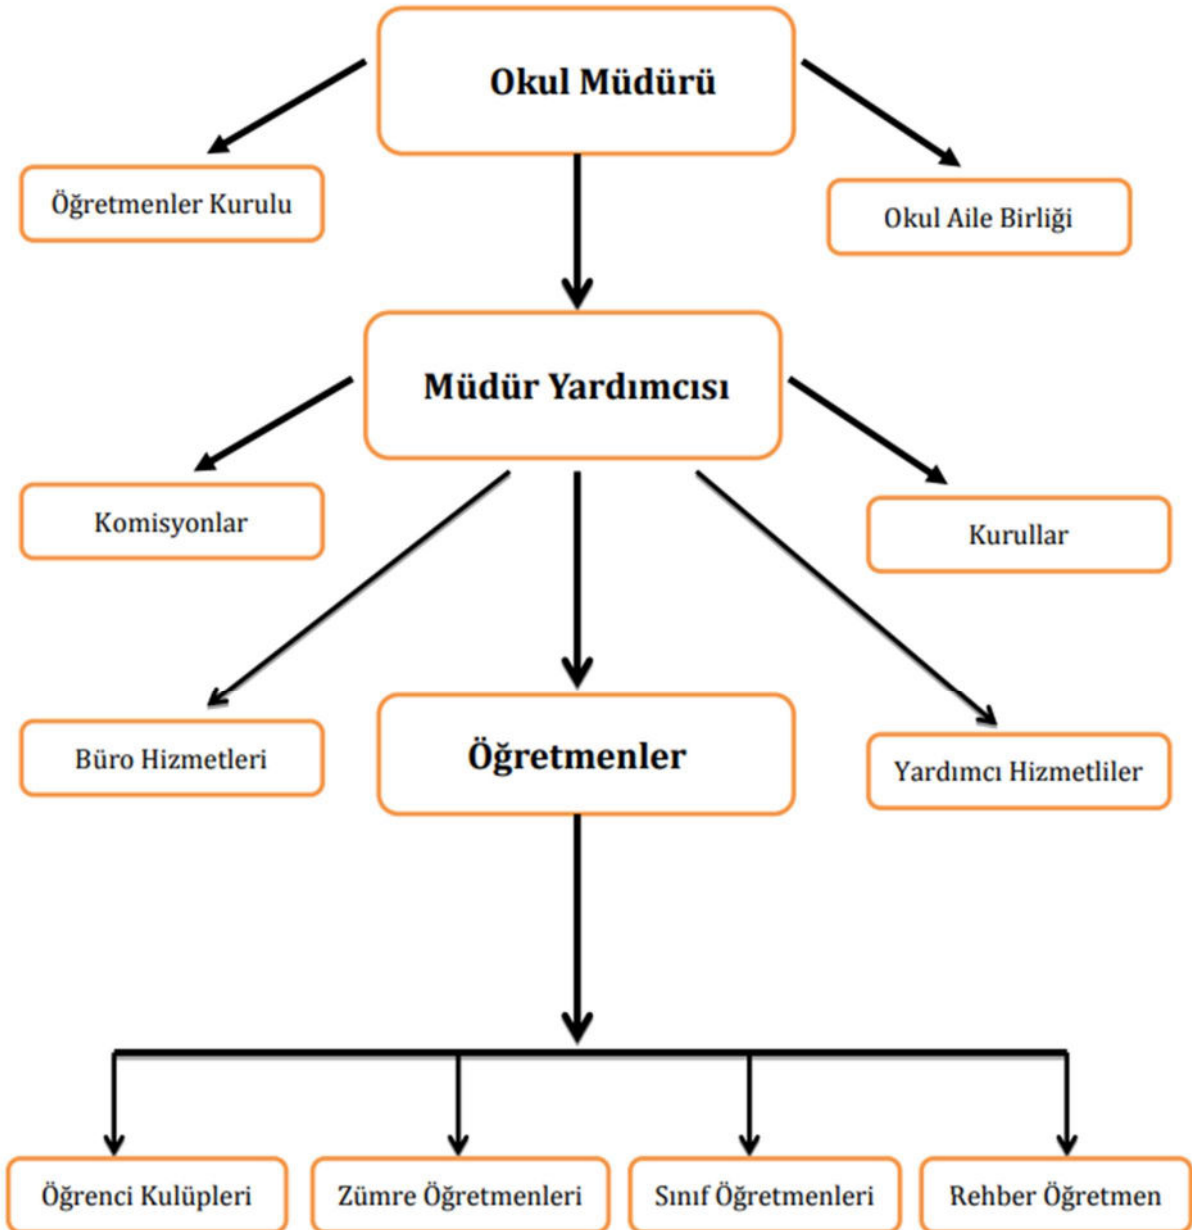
Okul Müdürü

Öğretmenler Kurulu

Okul Aile Birliği

Müdür Yardımcısı

Komisyonlar

Kurullar

Büro Hizmetleri

Öğretmenler

Yardımcı Hizmetliler

Öğrenci Kulüpleri

Zümre Öğretmenleri

Sınıf Öğretmenleri

Rehber Öğretmen